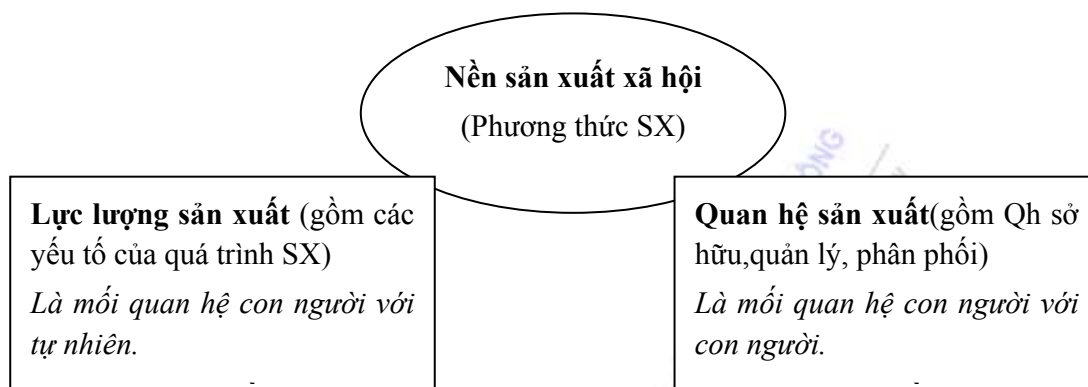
**Nền sản xuất xã hội**
(Phương thức SX)

**Lực lượng sản xuất** (gồm các yếu tố của quá trình SX)
*Là mối quan hệ con người với tự nhiên.*

**Quan hệ sản xuất**(gồm Qh sở hữu,quản lý, phân phối)
*Là mối quan hệ con người với con người.*